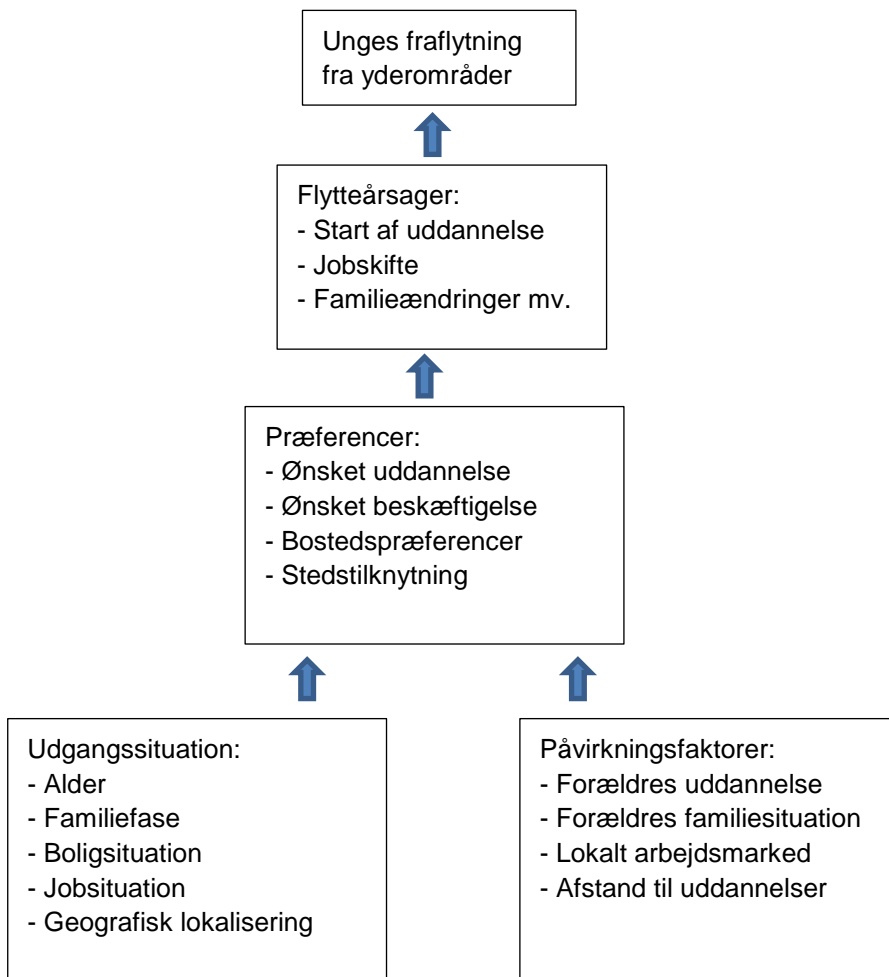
Unges fraflytning fra yderområder

Flytteårsager:
- Start af uddannelse
- Jobskifte
- Familieændringer mv.

Præferencer:
- Ønsket uddannelse
- Ønsket beskæftigelse
- Bostedspræferencer
- Stedstilknytning

Udgangssituation:
- Alder
- Familiefase
- Boligsituation
- Jobsituation
- Geografisk lokalisering

Påvirkningsfaktorer:
- Forældres uddannelse
- Forældres familiesituation
- Lokalt arbejdsmarked
- Afstand til uddannelser